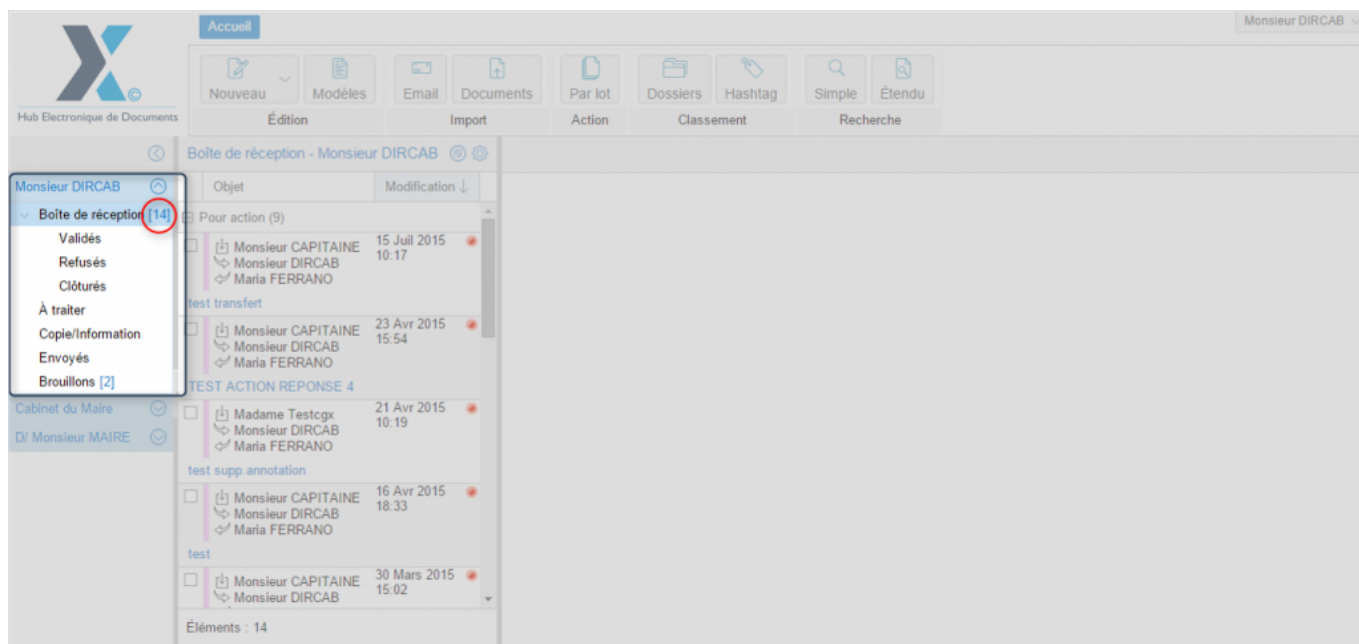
Hub Electronique de Documents

Accueil

Monsieur DIRCAB

Nouveau
Modèles
Édition

Email
Documents
Import

Par lot
Action

Dossiers
Hashtag
Classement

Simple
Étendu
Recherche

Monsieur DIRCAB
Boîte de réception [14]
Validés
Refusés
Clôturés
À traiter
Copie/Information
Envoyés
Brouillons [2]
Cabinet du Maire
D/ Monsieur MAIRE

Boîte de réception - Monsieur DIRCAB

| Objet | Modification |
|---|---|
| Pour action (9) | |
| Monsieur CAPITAINE Monsieur DIRCAB Maria FERRANO | 15 Juil 2015 10:17 |
| test transfert | |
| Monsieur CAPITAINE Monsieur DIRCAB Maria FERRANO | 23 Avr 2015 15:54 |
| TEST ACTION REPONSE 4 | |
| Madame Testcgx Monsieur DIRCAB Maria FERRANO | 21 Avr 2015 10:19 |
| test supp annotation | |
| Monsieur CAPITAINE Monsieur DIRCAB Maria FERRANO | 16 Avr 2015 18:33 |
| test | |
| Monsieur CAPITAINE Monsieur DIRCAB | 30 Mars 2015 15:02 |

Éléments : 14